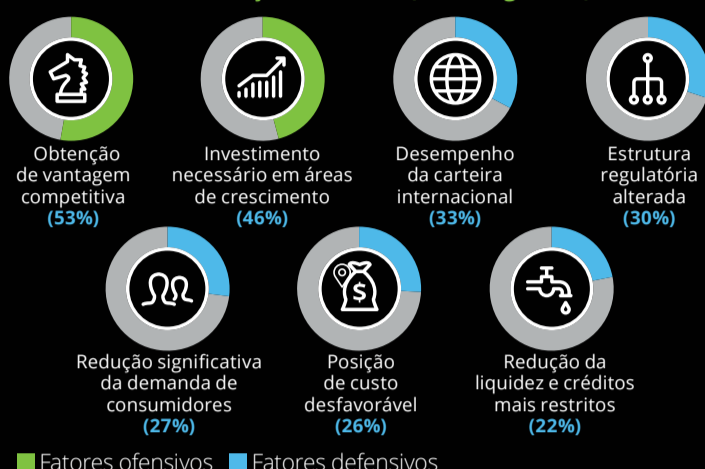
Obtenção de vantagem competitiva (53%)

Investimento necessário em áreas de crescimento (46%)

Desempenho da carteira internacional (33%)

Estrutura regulatória alterada (30%)

Redução significativa da demanda de consumidores (27%)

Posição de custo desfavorável (26%)

Redução da liquidez e créditos mais restritos (22%)

Fatores ofensivos Fatores defensivos